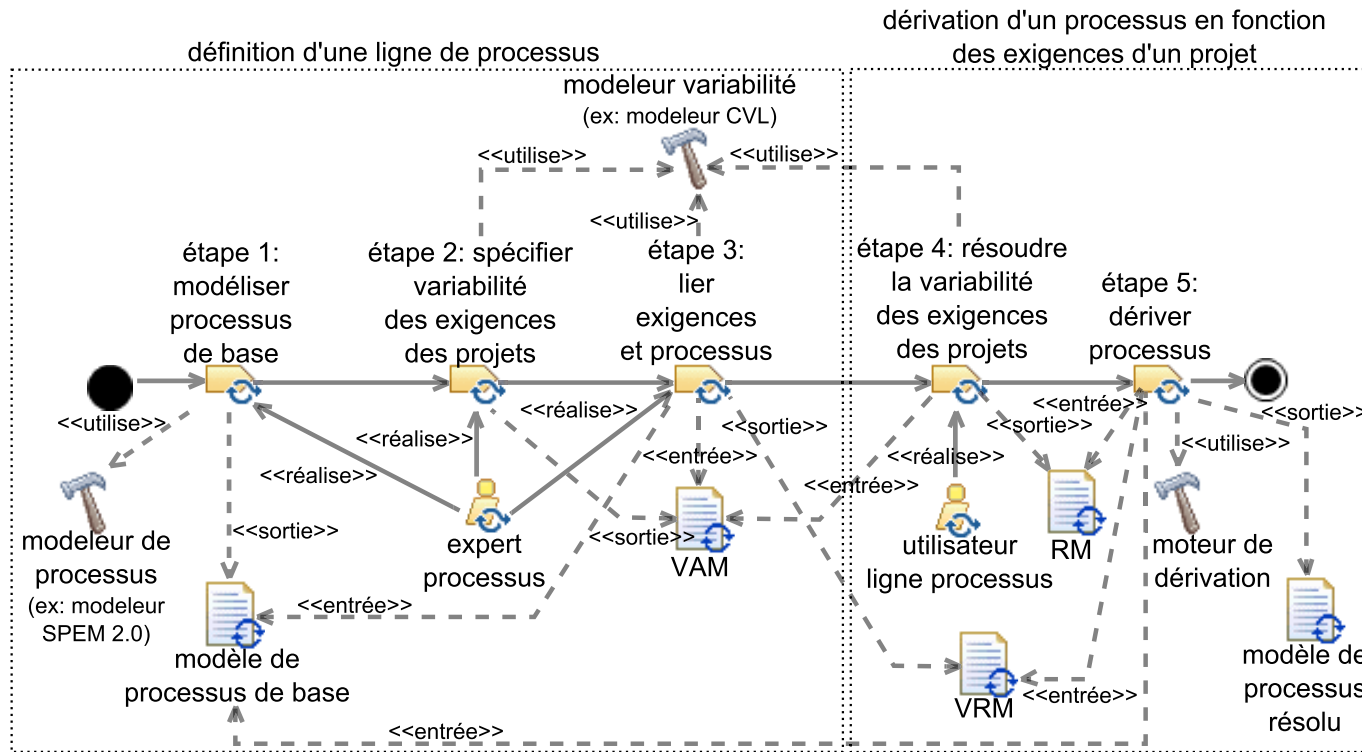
dérivation d'un processus en fonction des exigences d'un projet

définition d'une ligne de processus

modeleur variabilité
(ex: modeleur CVL)

<<utilise>>
<<utilise>>
<<utilise>>

étape 1: modéliser processus de base

étape 2: spécifier variabilité des exigences des projets

étape 3: lier exigences et processus

étape 4: résoudre la variabilité des exigences des projets

étape 5: dériver processus

<<utilise>>
<<réalise>>
<<réalise>>
<<réalise>>
<<sortie>>
<<entrée>>
<<entrée>>
<<sortie>>
<<entrée>>
<<réalise>>
<<sortie>>
<<utilise>>
<<sortie>>

modeleur de processus
(ex: modeleur SPEM 2.0)

<<sortie>>

expert processus

<<sortie>>

VAM

utilisateur ligne processus

RM

moteur de dérivation

<<entrée>>

modèle de processus de base

VRM

<<entrée>>

modèle de processus résolu

<<entrée>>